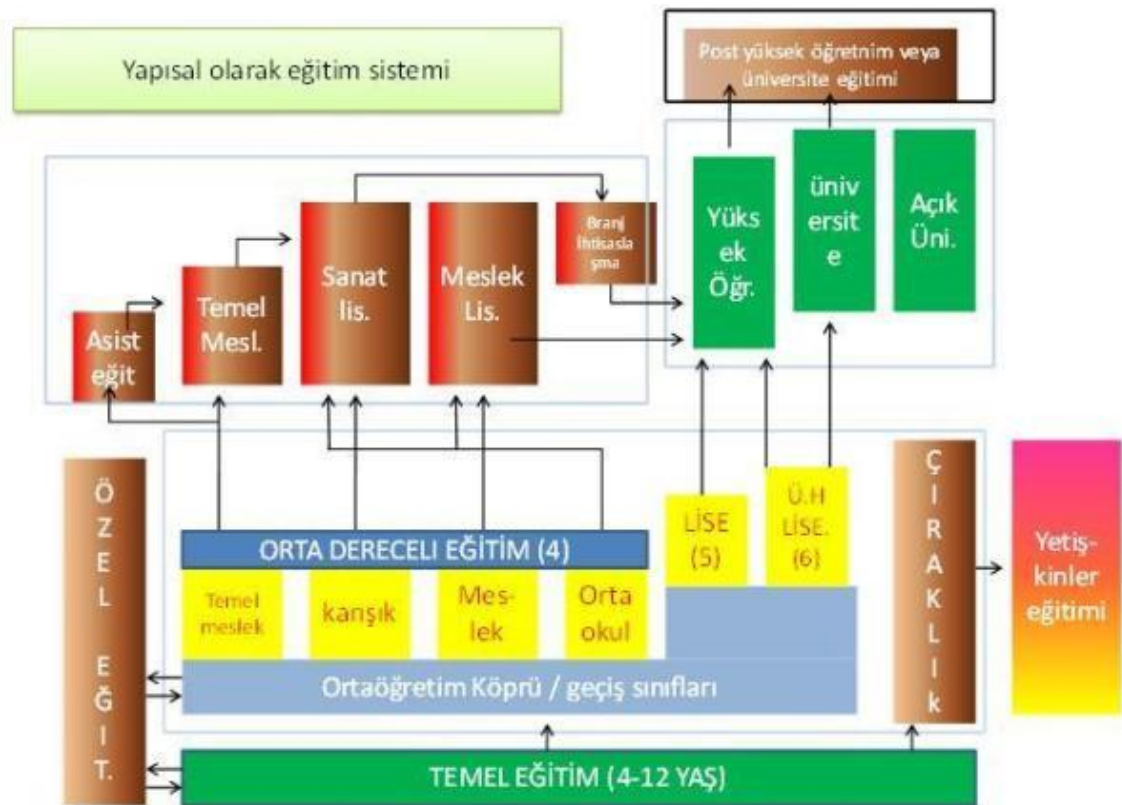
Yapısal olarak eğitim sistemi

Post yüksek öğretnim veya üniversite eğitimi

Asist eğit

Temel Mesl.

Sanat lis.

Meslek Lis.

Branj İhtisasla şma

Yüks ek Öğr.

üniv ersit e

Açık Üni.

ÖZEL EĞİT.

ORTA DERECELİ EĞİTİM (4)

Temel meslek

karışık

Mes-lek

Orta okul

LİSE (5)

Ü.H LİSE. (6)

ÇIRAKLIK

Yetiş-kinler eğitimi

Ortaöğretim Köprü / geçiş sınıfları

TEMEL EĞİTİM (4-12 YAŞ)